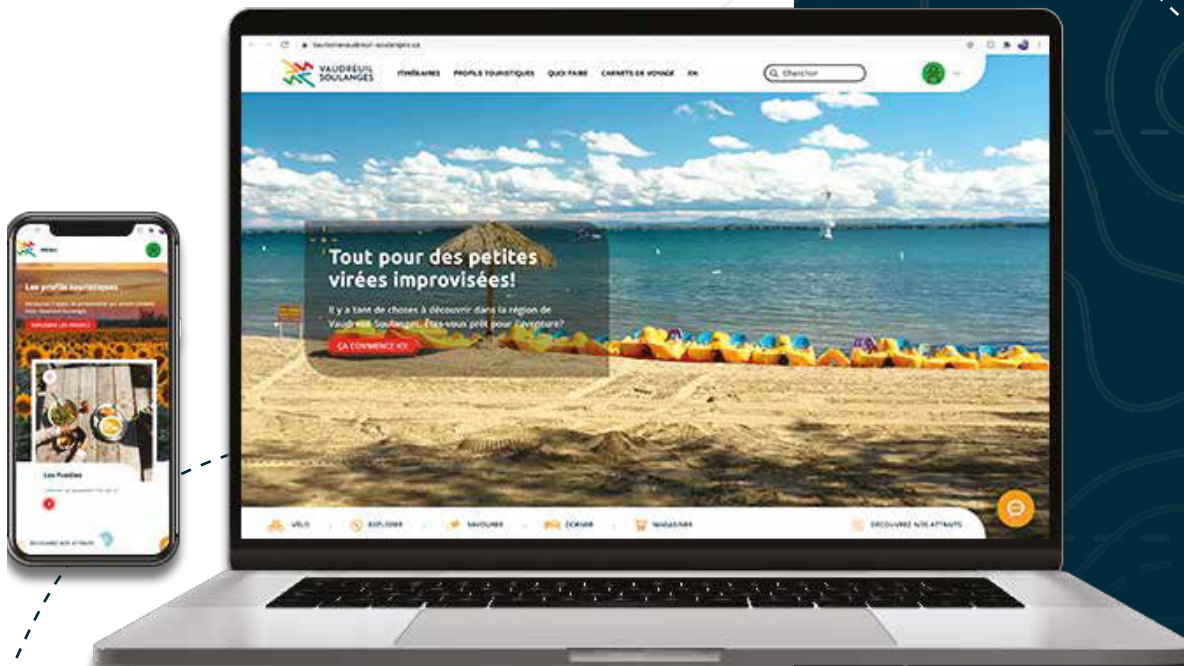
VAUDREUIL SOULANGES

ITINÉRAIRES PROFILS TOURISTIQUES QUOI FAIRE CARNETS DE VOYAGE EN

Chercher

Tout pour des petites virées improvisées!

Il y a tant de choses à découvrir dans la région de Vaudreuil-Soulanges. Êtes-vous prêt pour l'aventure?

ÇA COMMENCE ICI!

VÉLO EXPLORER SAVOURER DORMIR MAGASINER

DÉCOUVREZ NOS ATTRAITS

MENU

Les profils touristiques

EXPLOREZ LES PROFILS

Les Foodies

DÉCOUVREZ NOS ATTRAITS